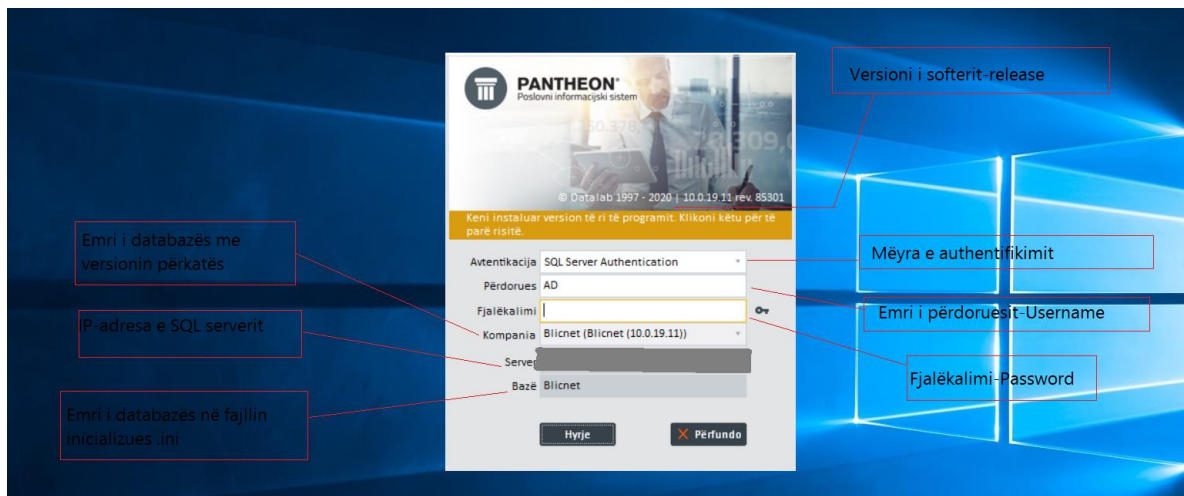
PANTHEON®
Poslovni informacijski sistem

Versioni i softerit-release

© Datalab 1997 - 2020 | 10.0.19.11 rev. 85301

Keni instaluar version të ri të programit. Klikoni këtu për të parë risitë.

Emri i databazës me versionin përkatës

Avtentacija SQL Server Authentication

Mëyra e authentifikimit

Përdorues AD

Fjalëkalimi

Emri i përdoruesit-Username

IP-adresa e SQL serverit

Kompania Blicnet (Blicnet (10.0.19.11))

Server

Fjalëkalimi-Password

Bazë Blicnet

Emri i databazës në fajllin inicializues .ini

Hyrje

Përfundo